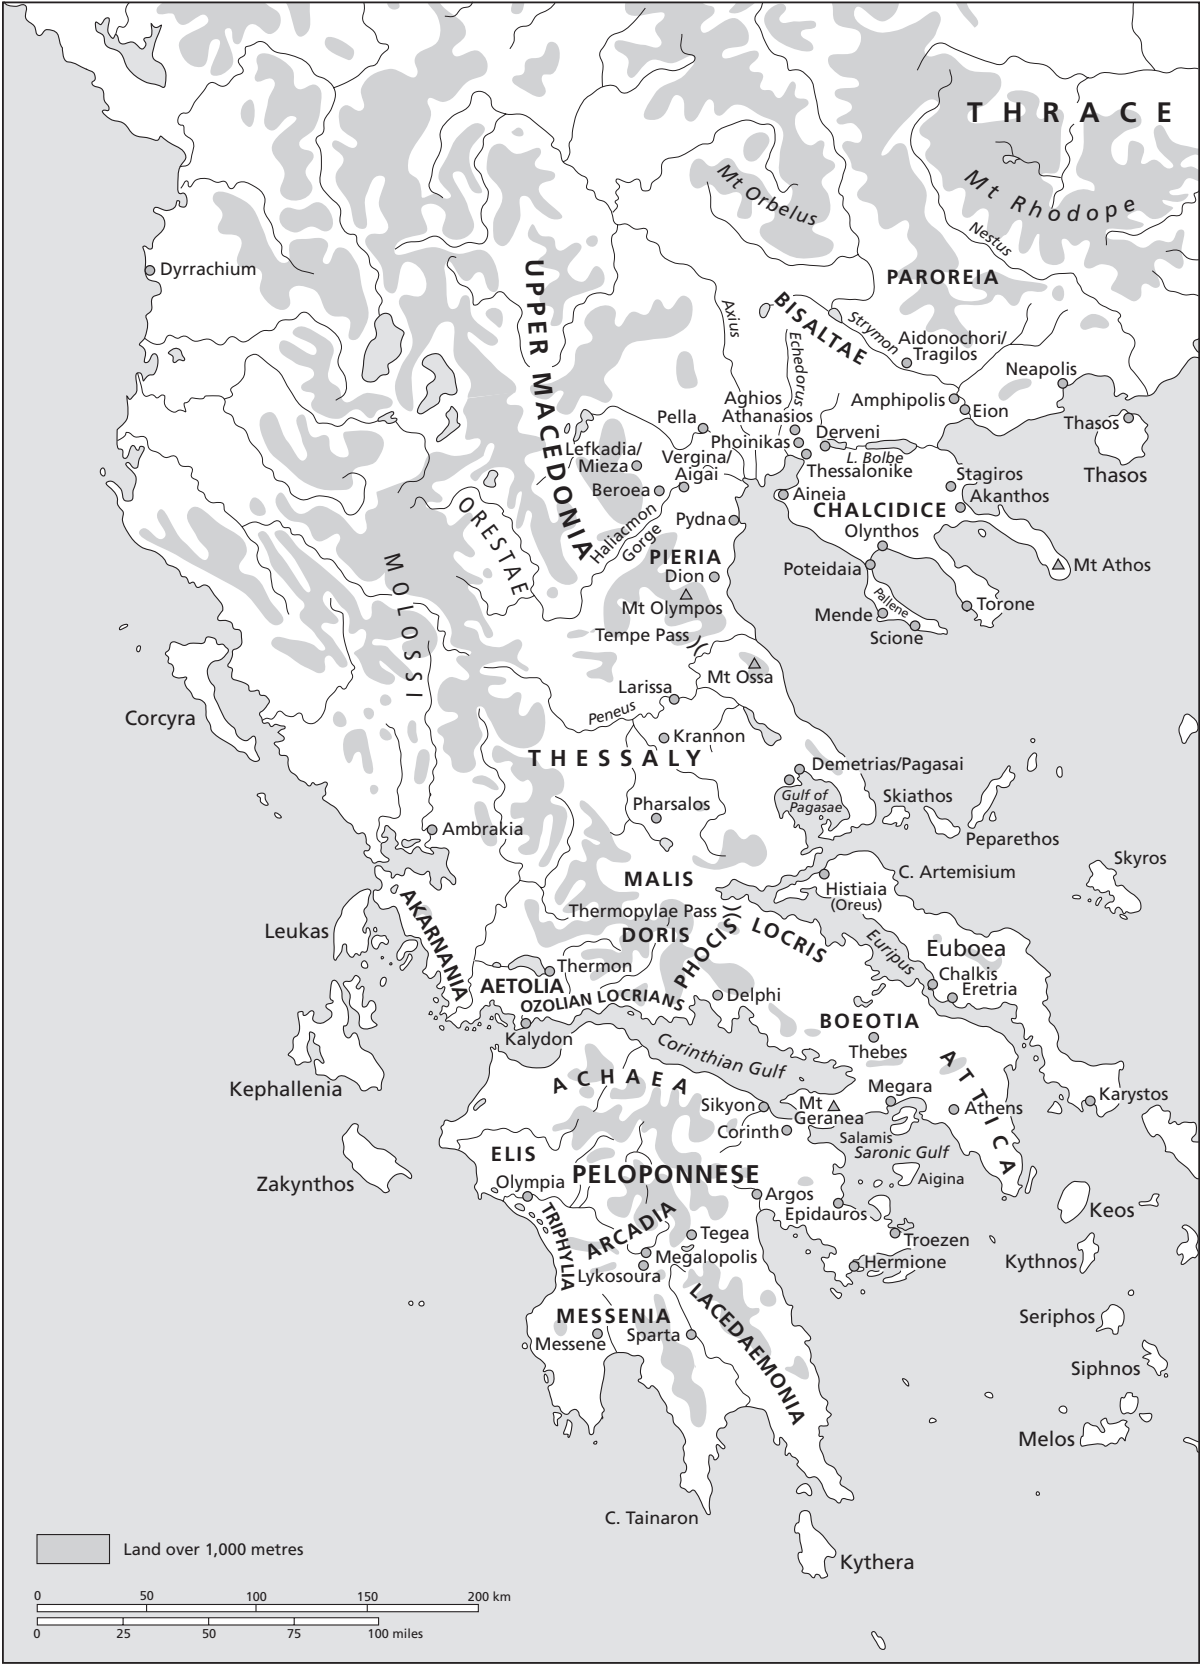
THRACE
Mt Rhodope
Nestus
Mt Orbelus
Dyrrachium
UPPER MACEDONIA
PAROREIA
BISALTAE
Axius
Strymon
Echedorus
Aidonochori/ Tragilos
Neapolis
Aghios Athanasios
Amphipolis
Eion
Pella
Thasos
Thasos
Lefkadia/ Mieza
Phoinikas
Derveni
L. Bolbe
Vergina/ Aigai
Thessalonike
Stagiros
Beroea
Aineia
Akanthos
ORESTAE
CHALCIDICE
Haliacmon Gorge
Pydna
Olynthos
PIERIA
Dion
Poteidaia
Mt Athos
MOLOSSI
Mt Olympos
Pallene
Torone
Mende
Scione
Tempe Pass
Mt Ossa
Larissa
Corcyra
Peneus
Krannon
THESSALY
Demetrias/Pagasai
Gulf of Pagasae
Skiathos
Pharsalos
Ambrakia
Peparethos
Skyros
MALIS
C. Artemisium
Histiaia (Oreus)
Thermopylae Pass
Leukas
AKARNANIA
DORIS
LOCRIS
Euripus
Euboea
Thermon
PHOCIS
Chalkis
AETOLIA
Eretria
OZOLIAN LOCRIANS
Delphi
BOEOTIA
Kalydon
Thebes
Corinthian Gulf
ATTICA
Kephallenia
ACHAEA
Megara
Sikyon
Mt Geranea
Athens
Karystos
Corinth
Salamis
ELIS
Saronic Gulf
Zakynthos
PELOPONNESE
Aigina
Olympia
Argos
Keos
Epidauros
TRIPHYLIA
ARCADIA
Tegea
Troezen
Megalopolis
Hermione
Kythnos
Lykosoura
LACEDAEMONIA
MESSENIA
Seriphos
Messene
Sparta
Siphnos
Melos
C. Tainaron
Kythera
Land over 1,000 metres
0 50 100 150 200 km
0 25 50 75 100 miles